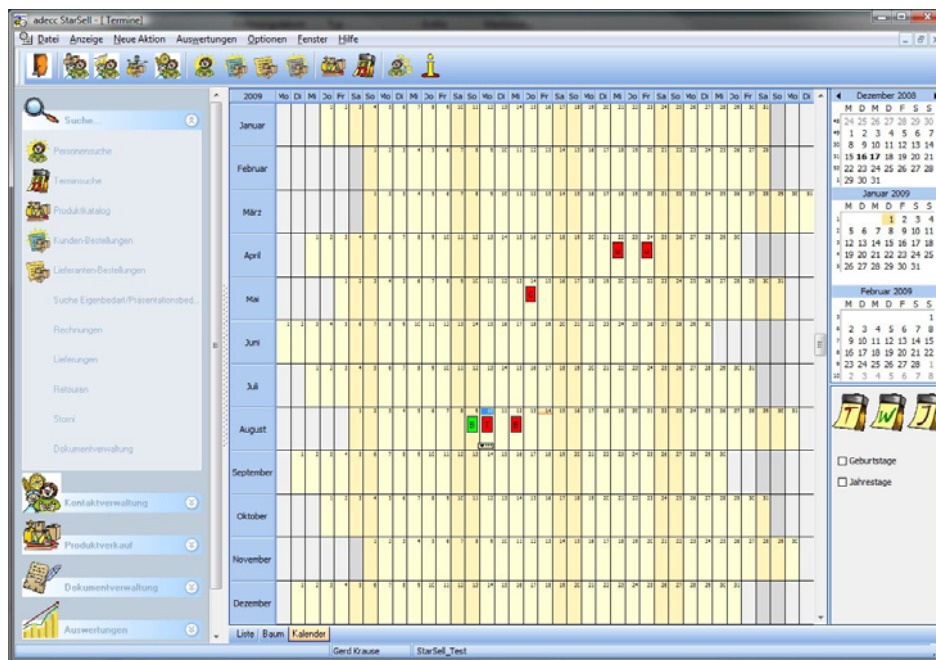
adecc StarSell - [Termine]

Datei Anzeige Neue Aktion Auswertungen Optionen Fenster Hilfe

Suche...

Personensuche

Terminsuche

Produktkatalog

Kunden-Bestellungen

Lieferanten-Bestellungen

Suche Eigenbedarf/Präsentationsbed...

Rechnungen

Lieferungen

Retouren

Storni

Dokumentverwaltung

Kontaktverwaltung

Produktverkauf

Dokumentverwaltung

Auswertungen

2009 Mo Di Mi Do Fr Sa So Mo Di Mi Do Fr Sa So Mo Di Mi Do Fr Sa So Mo Di Mi Do Fr Sa So Mo Di Mi Do Fr Sa So Mo Di

Januar
Februar
März
April
Mai
Juni
Juli
August
September
Oktober
November
Dezember

Liste Baum Kalender

Dezember 2008
M D M D F S S
24 25 26 27 28 29 30
1 2 3 4 5 6 7
8 9 10 11 12 13 14
15 16 17 18 19 20 21
22 23 24 25 26 27 28
29 30 31

Januar 2009
M D M D F S S
1 2 3 4
5 6 7 8 9 10 11
12 13 14 15 16 17 18
19 20 21 22 23 24 25
26 27 28 29 30 31

Februar 2009
M D M D F S S
1
2 3 4 5 6 7 8
9 10 11 12 13 14 15
16 17 18 19 20 21 22
23 24 25 26 27 28 1
2 3 4 5 6 7 8

Geburtstage
Jahrestage

Gerd Krause StarSell_Test